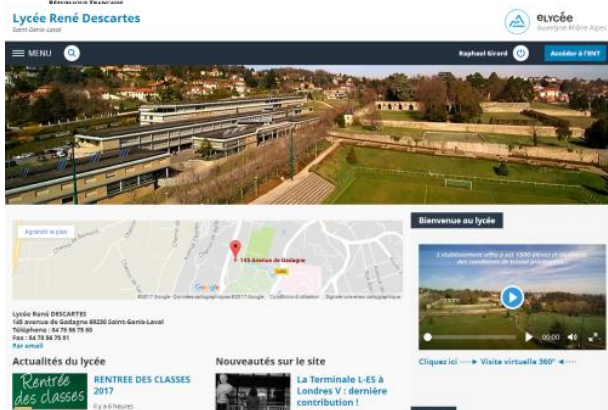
RÉPUBLIQUE FRANÇAISE
Lycée René Descartes
Saint-Genis-Laval

eLYCÉE
Auvergne-Rhône-Alpes

MENU

Raphael Girard

Accéder à l'ENT

Agrandir le plan

145 Avenue de Gadagne

Google
©2017 Google · Données cartographiques ©2017 Google   Conditions d'utilisation   Signaler une erreur cartographique

Lycée René DESCARTES
145 avenue de Gadagne 69230 Saint-Genis-Laval
Téléphone : 04 78 56 75 60
Fax : 04 78 56 75 61
Par email

Bienvenue au lycée

L'établissement offre à ses 1500 élèves et étudiants des conditions de travail privilégiées

00:00

Cliquez ici ----► Visite virtuelle 360° ◄----

Actualités du lycée

Rentrée des classes

RENTREE DES CLASSES 2017

Il y a 6 heures

Nouveautés sur le site

La Terminale L-ES à Londres V : dernière contribution !